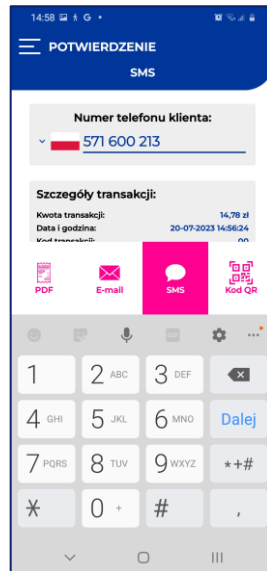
14:58 ▪ ⚹ G •

POTWIERDZENIE

SMS

Numer telefonu klienta:

571 600 213

Szczegóły transakcji:

Kwota transakcji: 14,78 zł

Data i godzina: 20-07-2023 14:56:24

Kod transakcji: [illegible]

PDF

E-mail

SMS

Kod QR

1

2 ABC

3 DEF

4 GHI

5 JKL

6 MNO

Dalej

7 PQRS

8 TUV

9 WXYZ

*+#

*

0 +

#

,